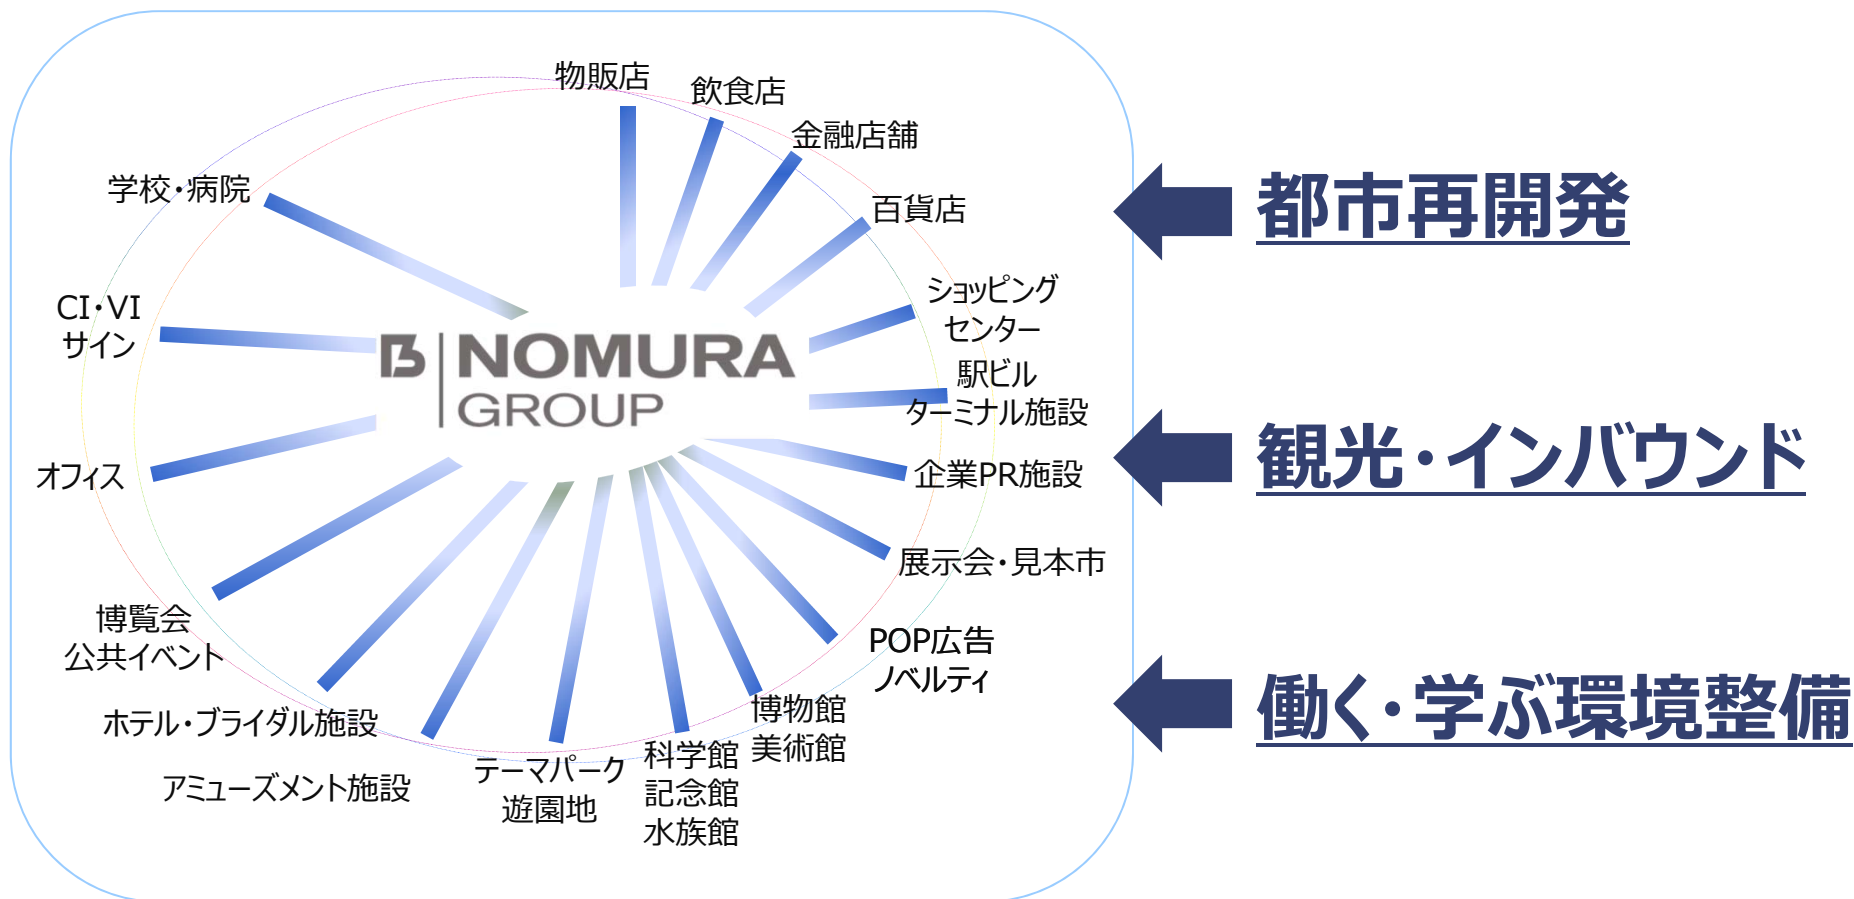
物販店
飲食店
金融店舗
百貨店
ショッピング
センター
駅ビル
ターミナル施設
企業PR施設
展示会・見本市
POP広告
ノベルティ
博物館
美術館
科学館
記念館
水族館
テーマパーク
遊園地
アミューズメント施設
ホテル・ブライダル施設
博覧会
公共イベント
オフィス
CI・VI
サイン
学校・病院

NOMURA
GROUP

都市再開発
観光・インバウンド
働く・学ぶ環境整備